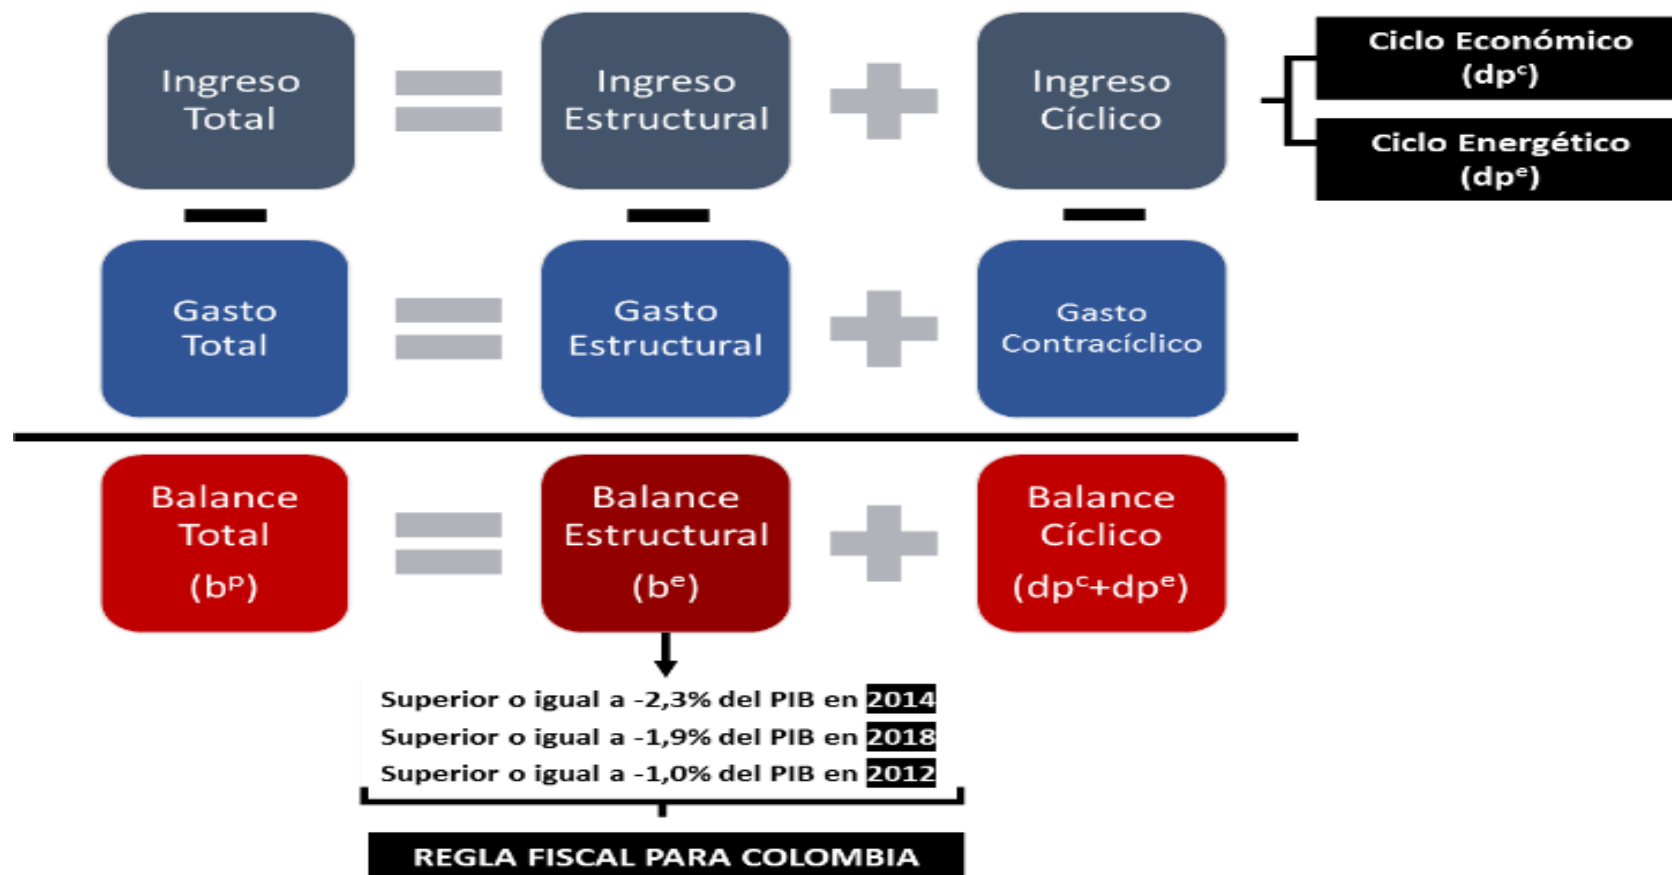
Ingreso Total

Ingreso Estructural

Ingreso Cíclico

Ciclo Económico ($dp^c$)

Ciclo Energético ($dp^e$)

Gasto Total

Gasto Estructural

Gasto Contracíclico

Balance Total ($b^p$)

Balance Estructural ($b^e$)

Balance Cíclico ($dp^c$+$dp^e$)

Superior o igual a -2,3% del PIB en 2014
Superior o igual a -1,9% del PIB en 2018
Superior o igual a -1,0% del PIB en 2012

REGLA FISCAL PARA COLOMBIA